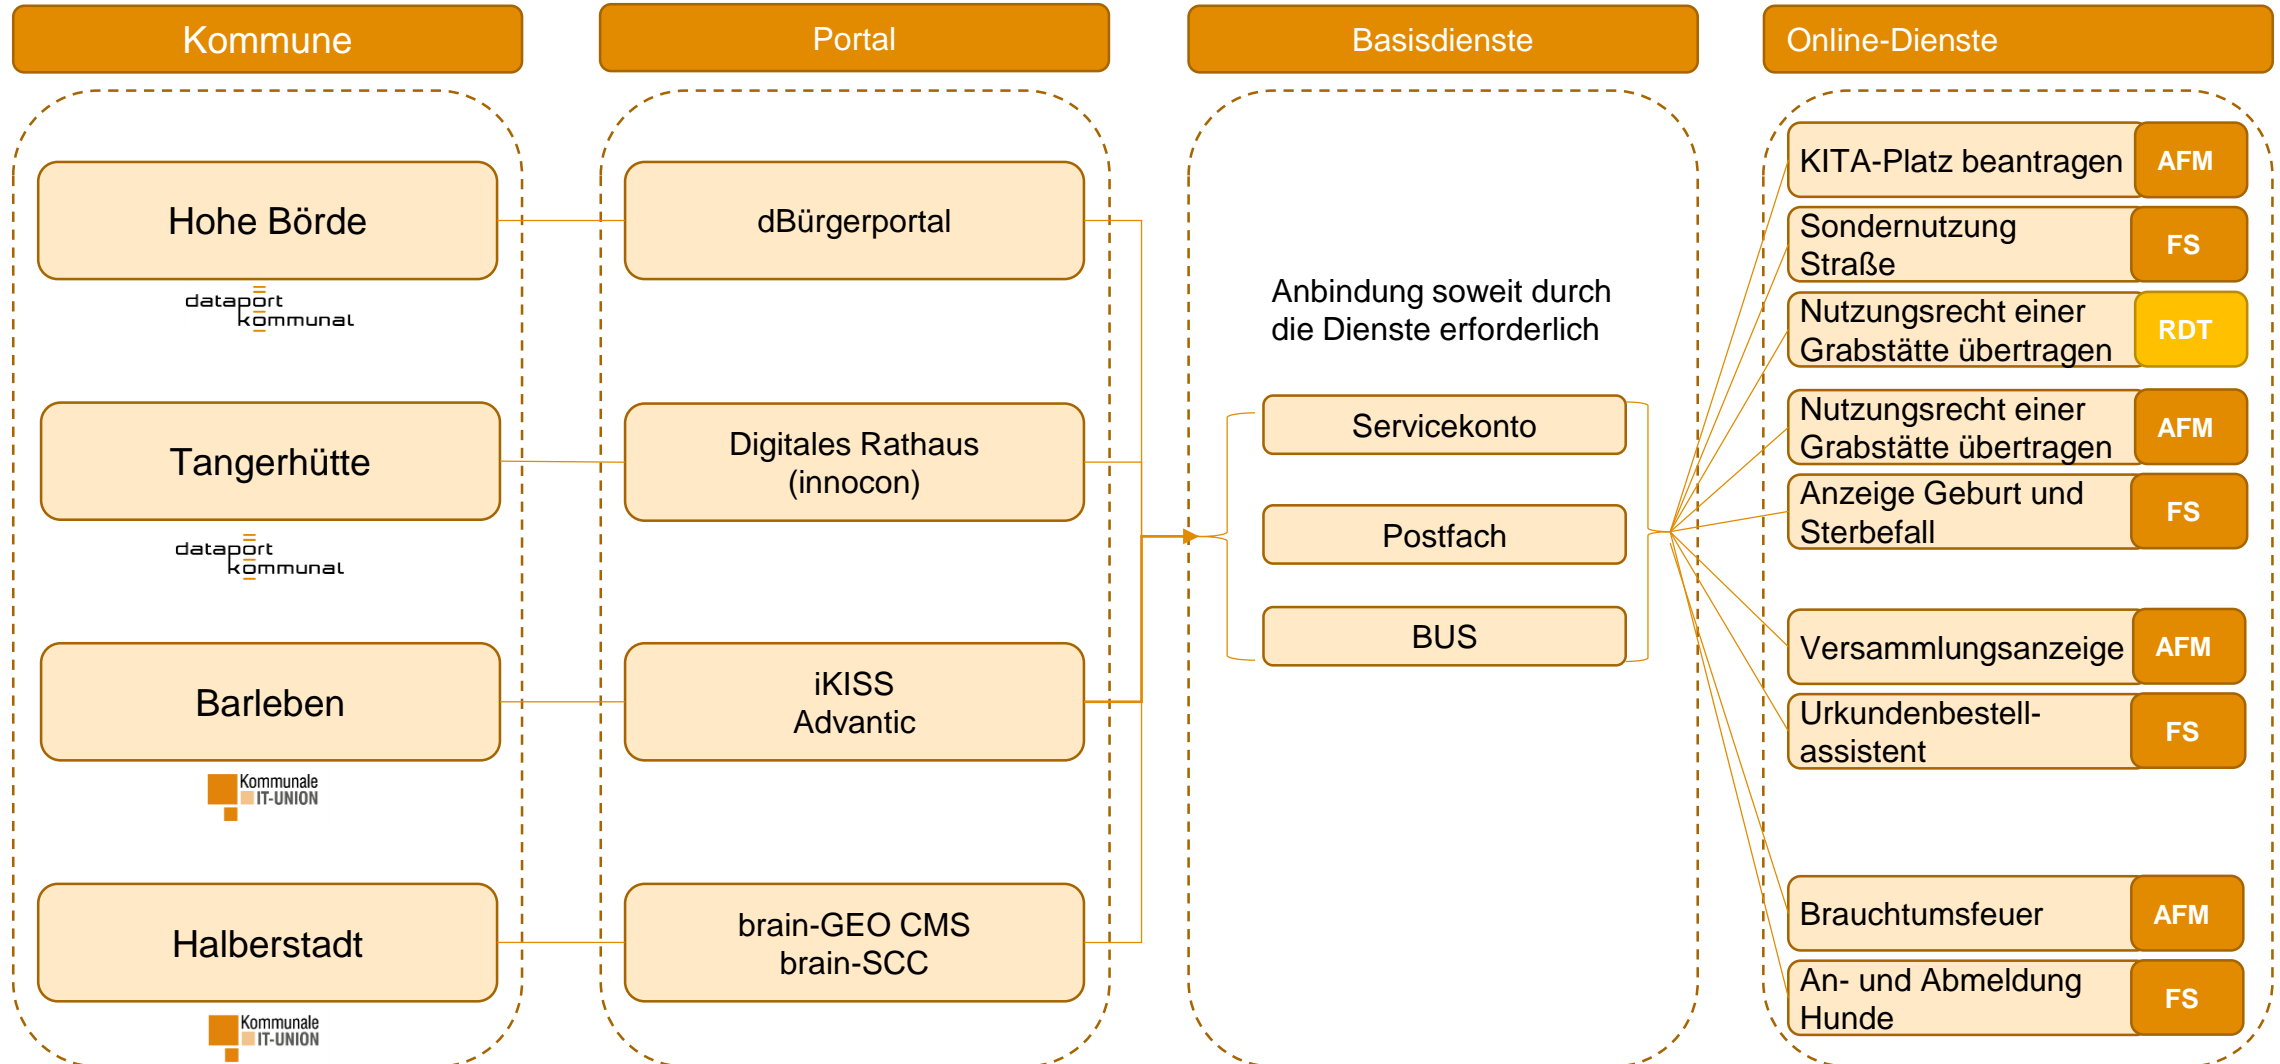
Kommune

Portal

Basisdienste

Online-Dienste

Hohe Börde

dataport kommunal

Tangerhütte

dataport kommunal

Barleben

Kommunale IT-UNION

Halberstadt

Kommunale IT-UNION

dBürgerportal

Digitales Rathaus (innocon)

iKISS Advantic

brain-GEO CMS brain-SCC

Anbindung soweit durch die Dienste erforderlich

Servicekonto

Postfach

BUS

KITA-Platz beantragen AFM

Sondernutzung Straße FS

Nutzungsrecht einer Grabstätte übertragen RDT

Nutzungsrecht einer Grabstätte übertragen AFM

Anzeige Geburt und Sterbefall FS

Versammlungsanzeige AFM

Urkundenbestellassistent FS

Brauchtumsfeuer AFM

An- und Abmeldung Hunde FS